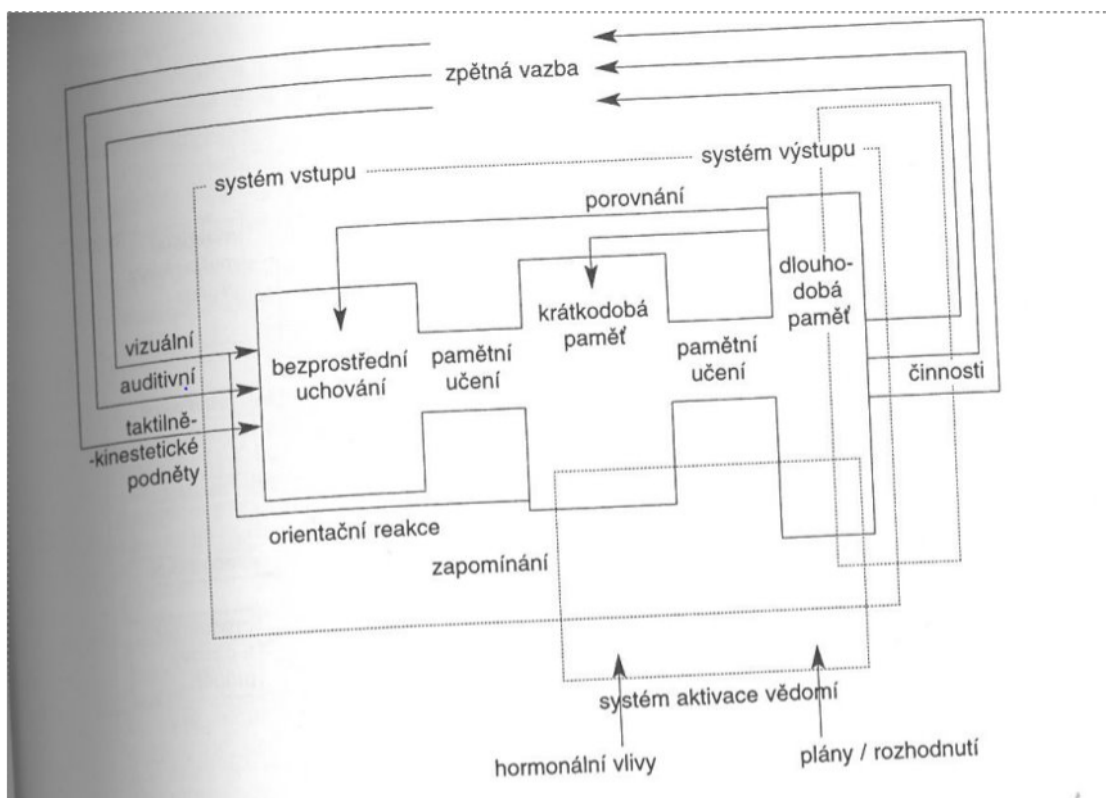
zpětná vazba

systém vstupu

systém výstupu

porovnání

dlouhodobá paměť

krátkodobá paměť

vizuální

auditivní

taktilně-kinestetické podněty

bezprostřední uchování

pamětní učení

pamětní učení

činnosti

orientační reakce

zapomínání

systém aktivace vědomí

hormonální vlivy

plány / rozhodnutí